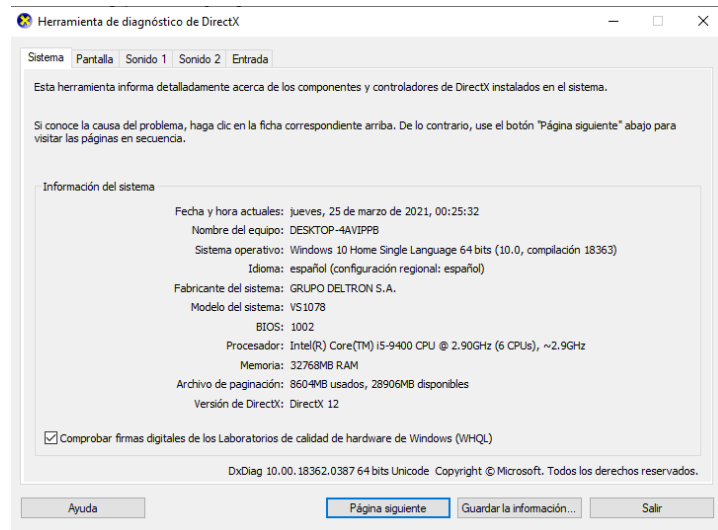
Herramienta de diagnóstico de DirectX

Sistema | Pantalla | Sonido 1 | Sonido 2 | Entrada

Esta herramienta informa detalladamente acerca de los componentes y controladores de DirectX instalados en el sistema.

Si conoce la causa del problema, haga clic en la ficha correspondiente arriba. De lo contrario, use el botón "Página siguiente" abajo para visitar las páginas en secuencia.

Información del sistema

Fecha y hora actuales: jueves, 25 de marzo de 2021, 00:25:32
Nombre del equipo: DESKTOP-4AVIPPB
Sistema operativo: Windows 10 Home Single Language 64 bits (10.0, compilación 18363)
Idioma: español (configuración regional: español)
Fabricante del sistema: GRUPO DELTRON S.A.
Modelo del sistema: VS1078
BIOS: 1002
Procesador: Intel(R) Core(TM) i5-9400 CPU @ 2.90GHz (6 CPUs), ~2.9GHz
Memoria: 32768MB RAM
Archivo de paginación: 8604MB usados, 28906MB disponibles
Versión de DirectX: DirectX 12

Comprobar firmas digitales de los Laboratorios de calidad de hardware de Windows (WHQL)

DxDiag 10.00.18362.0387 64 bits Unicode Copyright © Microsoft. Todos los derechos reservados.

Ayuda | Página siguiente | Guardar la información... | Salir